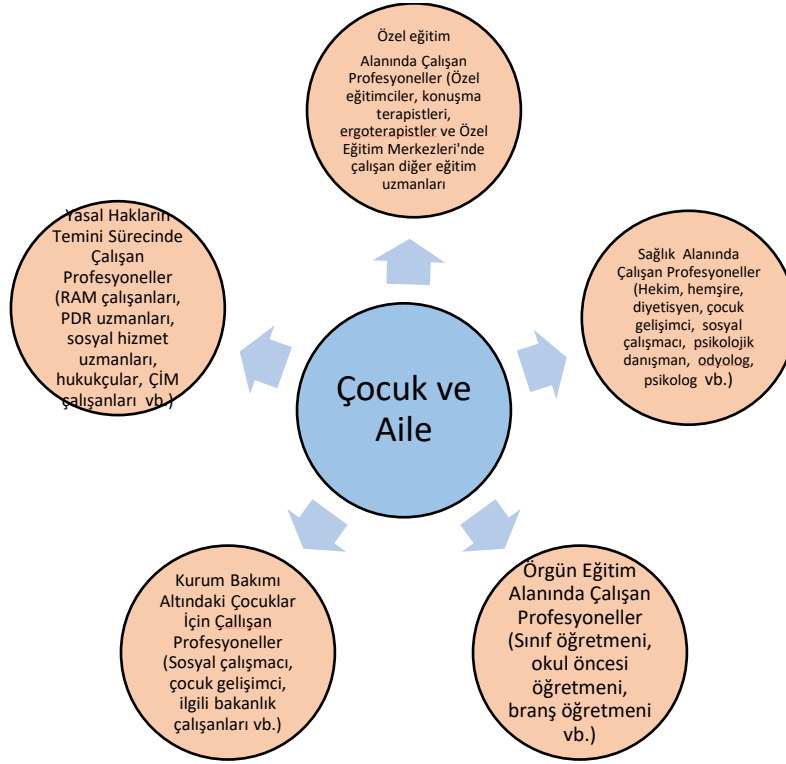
Özel eğitim

Alanında Çalışan Profesyoneller (Özel eğitimciler, konuşma terapistleri, ergoterapistler ve Özel Eğitim Merkezleri'nde çalışan diğer eğitim uzmanları

Yasal Hakların Temini Sürecinde Çalışan Profesyoneller (RAM çalışanları, PDR uzmanları, sosyal hizmet uzmanları, hukukçular, ÇİM çalışanları vb.)

Sağlık Alanında Çalışan Profesyoneller (Hekim, hemşire, diyetisyen, çocuk gelişimci, sosyal çalışmacı, psikolojik danışman, odyolog, psikolog vb.)

Çocuk ve Aile

Kurum Bakımı Altındaki Çocuklar İçin Çallışan Profesyoneller (Sosyal çalışmacı, çocuk gelişimci, ilgili bakanlık çalışanları vb.)

Örgün Eğitim Alanında Çalışan Profesyoneller (Sınıf öğretmeni, okul öncesi öğretmeni, branş öğretmeni vb.)